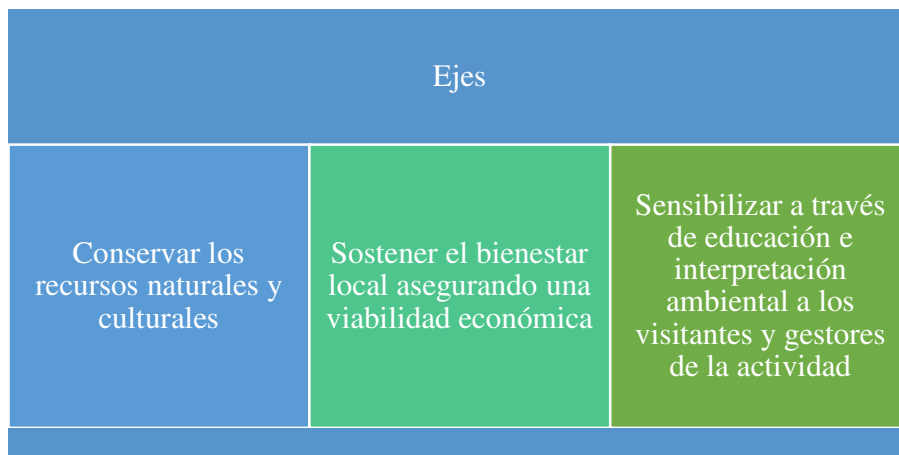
Ejes

Conservar los recursos naturales y culturales

Sostener el bienestar local asegurando una viabilidad económica

Sensibilizar a través de educación e interpretación ambiental a los visitantes y gestores de la actividad